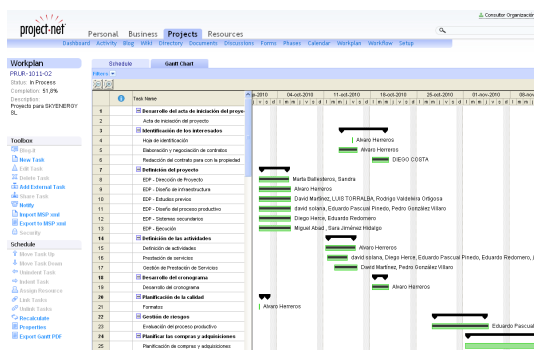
project·net

Personal Business Projects Resources

Consultor Organizació

Dashboard Activity Blog Wiki Directory Documents Discussions Forms Phases Calendar Workplan Workflow Setup

Workplan

PRUR-1011-02
Status: In Process
Completion: 51,8%
Description:
Proyecto para SKYENERGY SL.

Toolbox
Unsplit
New Task
Edit Task
Delete Task
Add External Task
Share Task
Notify
Import MSP xml
Export to MSP xml
Security

Schedule
Move Task Up
Move Task Down
Unindent Task
Indent Task
Assign Resource
Link Tasks
Unlink Tasks
Recalculate
Properties
Export Gantt PDF

Schedule | Gantt Chart

Filters

| | Task Name |
|---|---|
| 1 | Desarrollo del acta de iniciación del proye |
| 2 | Acta de iniciación del proyecto |
| 3 | Identificación de los interesados |
| 4 | Hoja de identificación |
| 5 | Elaboración y negociación de contratos |
| 6 | Redacción del contrato para con la propiedad |
| 7 | Definición del proyecto |
| 8 | EDF - Dirección de Proyecto |
| 9 | EDF - Diseño de infraestructura |
| 10 | EDF - Estudios previos |
| 11 | EDF - Diseño del proceso productivo |
| 12 | EDF - Sistemas secundarios |
| 13 | EDF - Ejecución |
| 14 | Definición de las actividades |
| 15 | Definición de actividades |
| 16 | Prestación de servicios |
| 17 | Gestión de Prestación de Servicios |
| 18 | Desarrollo del cronograma |
| 19 | Desarrollo del cronograma |
| 20 | Planificación de la calidad |
| 21 | Formatos |
| 22 | Gestión de riesgos |
| 23 | Evaluación del proceso productivo |
| 24 | Planificar las compras y adquisiciones |
| 25 | Planificación de compras y adquisiciones |

-2010 | 04-oct-2010 | 11-oct-2010 | 18-oct-2010 | 25-oct-2010 | 01-nov-2010 | 08-nov

Alvaro Herreros
Alvaro Herreros
DIEGO COSTA
Marta Ballesteros, Sandra
Alvaro Herreros
David Martínez, LUIS TORRALBA, Rodrigo Valdeleira Ortigosa
david solana, Eduardo Pascual Pinedo, Pedro González Villaro
Diego Herce, Eduardo Redomero
Miguel Abad , Sara Jiménez Hidalgo
Alvaro Herreros
david solana, Diego Herce, Eduardo Pascual Pinedo, Eduardo Redomero, J
David Martínez, Pedro González Villaro
Alvaro Herreros
Alvaro Herreros
Eduardo Pascual